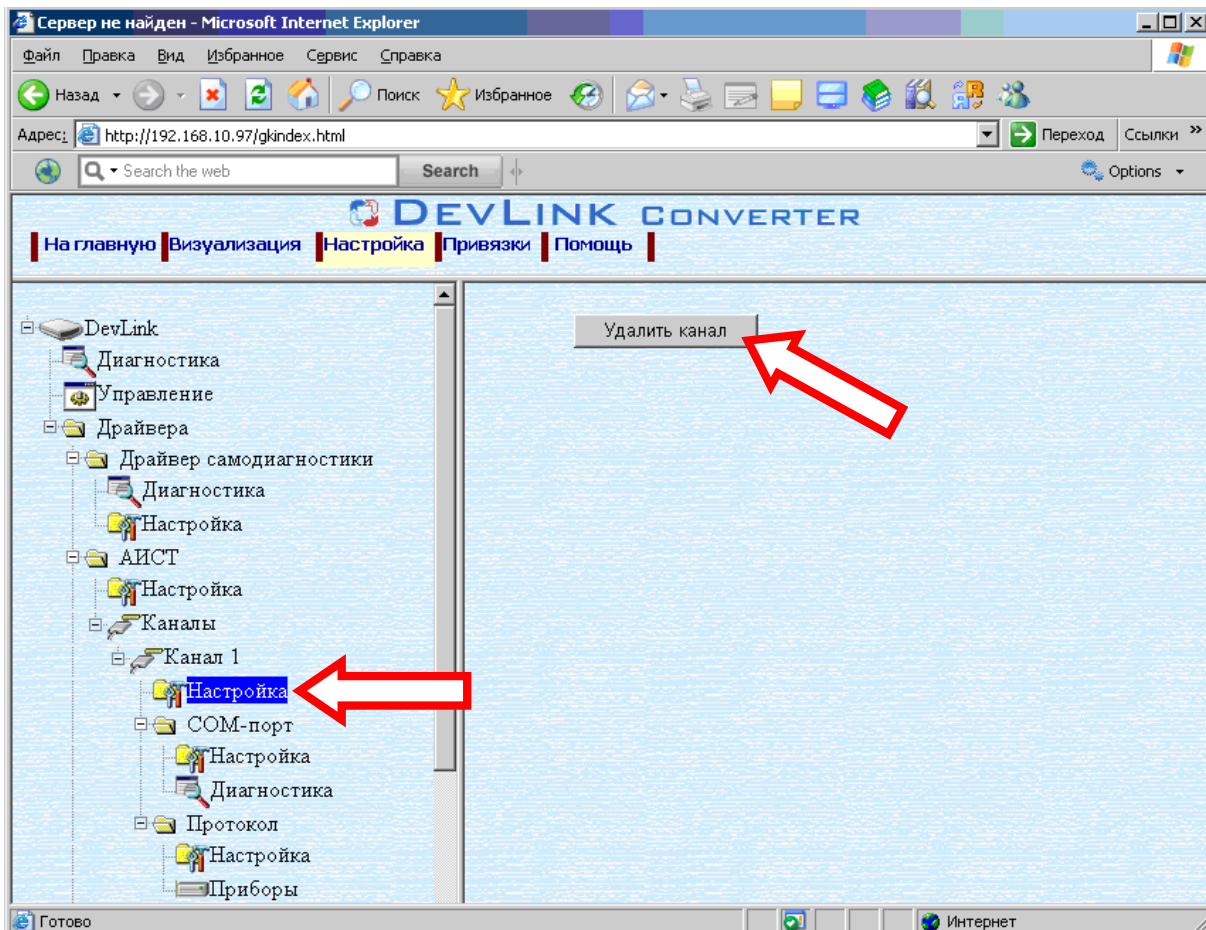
Сервер не найден - Microsoft Internet Explorer

Файл Правка Вид Избранное Сервис Справка

Назад Поиск Избранное

Адрес: http://192.168.10.97/gkindex.html Переход Ссылки

Search the web Search Options

DEVLINK CONVERTER

На главную Визуализация Настройка Привязки Помощь

DevLink
Диагностика
Управление
Драйвера
Драйвер самодиагностики
Диагностика
Настройка
АИСТ
Настройка
Каналы
Канал 1
Настройка
COM-порт
Настройка
Диагностика
Протокол
Настройка
Приборы

Удалить канал

Готово Интернет